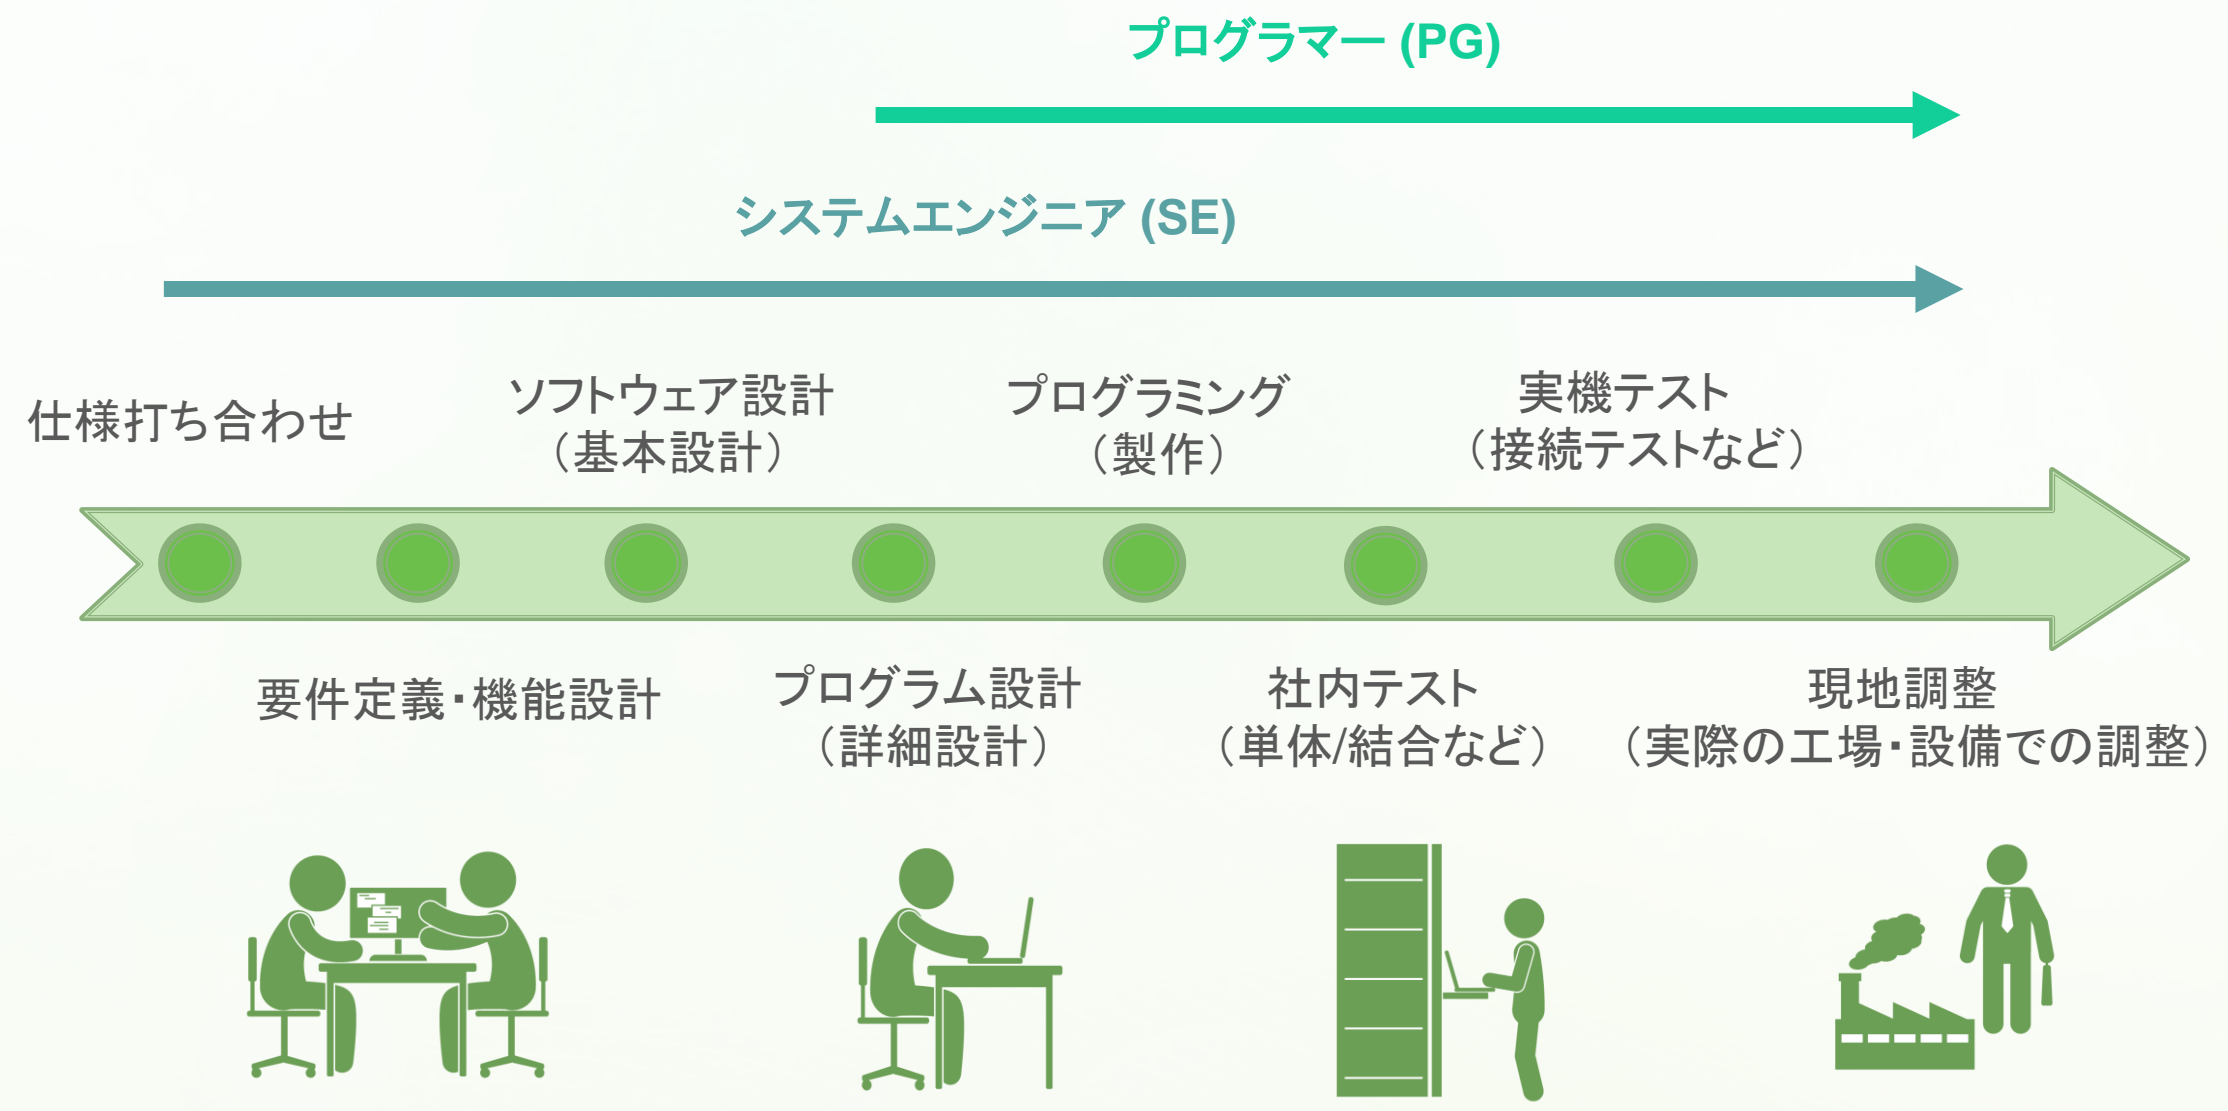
プログラマー (PG)

システムエンジニア (SE)

仕様打ち合わせ

ソフトウェア設計
（基本設計）

プログラミング
（製作）

実機テスト
（接続テストなど）

要件定義・機能設計

プログラム設計
（詳細設計）

社内テスト
（単体/結合など）

現地調整
（実際の工場・設備での調整）